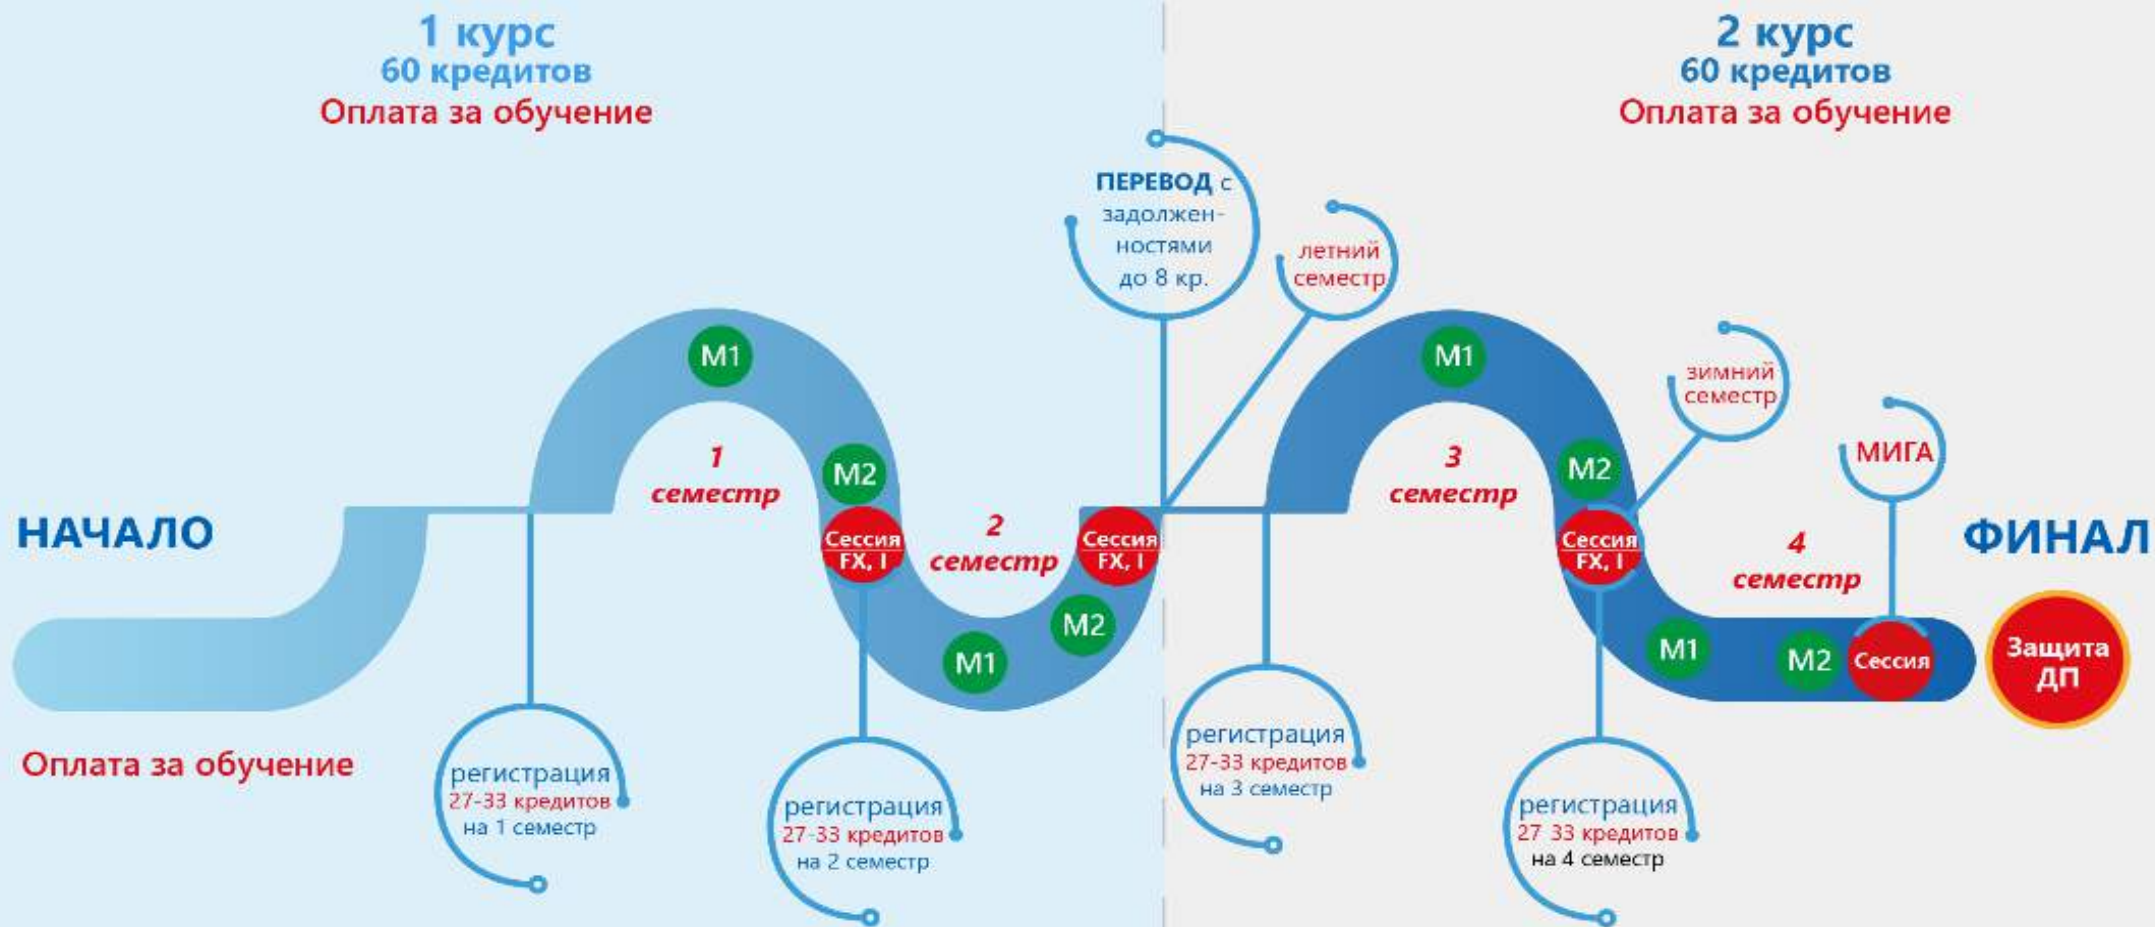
1 курс
60 кредитов
Оплата за обучение

2 курс
60 кредитов
Оплата за обучение

ПЕРЕВОД с задолженностями до 8 кр.

летний семестр

НАЧАЛО

M1

1 семестр

M2

Сессия FX, I

2 семестр

Сессия FX, I

M1

M2

M1

3 семестр

M2

зимний семестр

Сессия FX, I

МИГА

4 семестр

ФИНАЛ

M1

M2

Сессия

Защита ДП

Оплата за обучение

регистрация 27-33 кредитов на 1 семестр

регистрация 27-33 кредитов на 2 семестр

регистрация 27-33 кредитов на 3 семестр

регистрация 27 33 кредитов на 4 семестр